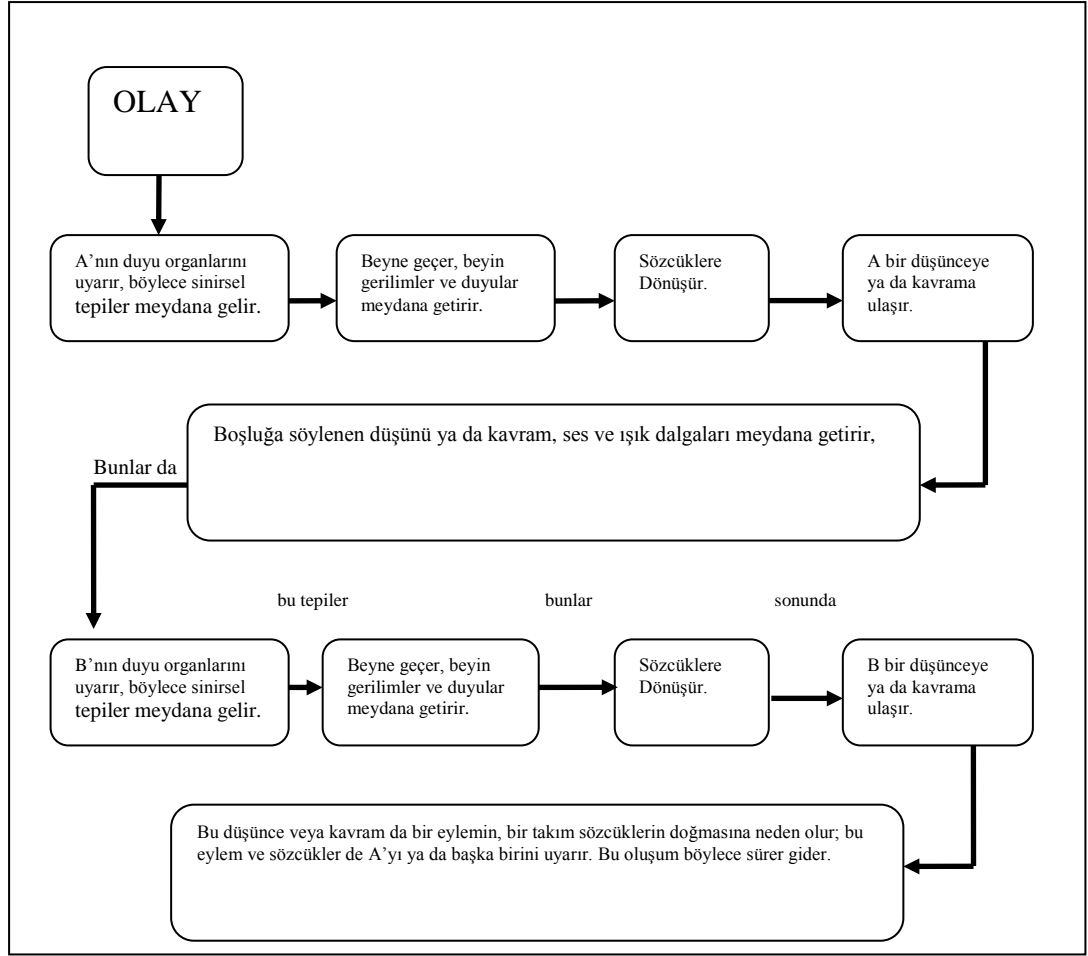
OLAY

A’nın duyu organlarını uyarır, böylece sinirsel tepiler meydana gelir.

Beyne geçer, beyin gerilimler ve duyular meydana getirir.

Sözcüklere Dönüşür.

A bir düşünceye ya da kavrama ulaşır.

Boşluğa söylenen düşünü ya da kavram, ses ve ışık dalgaları meydana getirir,

Bunlar da

bu tepiler

bunlar

sonunda

B’nın duyu organlarını uyarır, böylece sinirsel tepiler meydana gelir.

Beyne geçer, beyin gerilimler ve duyular meydana getirir.

Sözcüklere Dönüşür.

B bir düşünceye ya da kavrama ulaşır.

Bu düşünce veya kavram da bir eylemin, bir takım sözcüklerin doğmasına neden olur; bu eylem ve sözcükler de A’yı ya da başka birini uyarır. Bu oluşum böylece sürer gider.